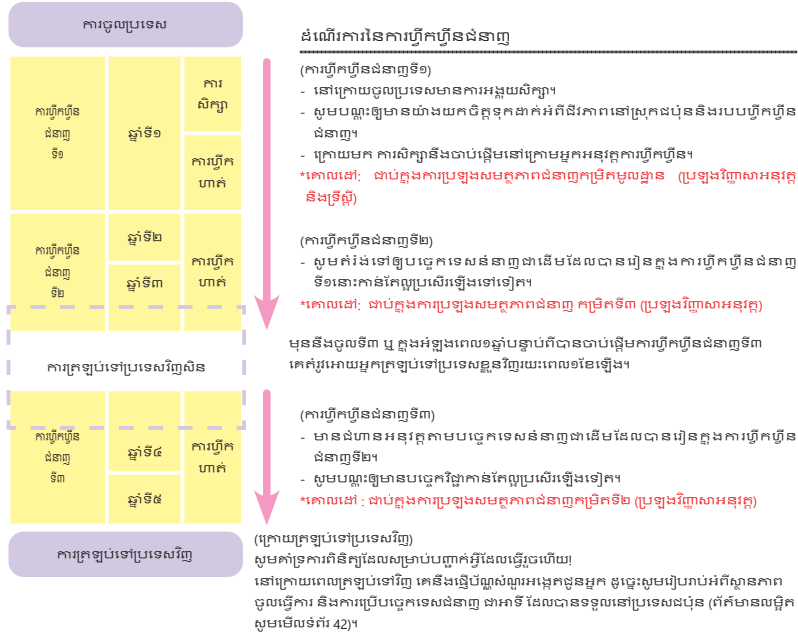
ការចូលប្រទេស

ការហ្វឹកហ្វឺនជំនាញទី១

ឆ្នាំទី១

ការសិក្សា

ការហ្វឹកហាត់

ការហ្វឹកហ្វឺនជំនាញទី២

ឆ្នាំទី២

ឆ្នាំទី៣

ការហ្វឹកហាត់

ការត្រឡប់ទៅប្រទេសវិញសិន

ការហ្វឹកហ្វឺនជំនាញទី៣

ឆ្នាំទី៤

ឆ្នាំទី៥

ការហ្វឹកហាត់

ការត្រឡប់ទៅប្រទេសវិញ

ដំណើរការនៃការហ្វឹកហ្វឺនជំនាញ

(ការហ្វឹកហ្វឺនជំនាញទី១)
- នៅក្រោយចូលប្រទេសមានការអង្គុយសិក្សា។
- សូមបណ្តុះឲ្យមានយ៉ាងយកចិត្តទុកដាក់អំពីជីវភាពនៅស្រុកជប៉ុននិងរបបហ្វឹកហ្វឺនជំនាញ។
- ក្រោយមក ការសិក្សានឹងចាប់ផ្តើមនៅក្រោមអ្នកអនុវត្តការហ្វឹកហ្វឺន។
*គោលដៅ: ជាប់ក្នុងការប្រឡងសមត្ថភាពជំនាញកម្រិតមូលដ្ឋាន (ប្រឡងវិញ្ញាសាអនុវត្តនិងទ្រឹស្តី)

(ការហ្វឹកហ្វឺនជំនាញទី២)
- សូមត់រំងទៅឲ្យបច្ចេកទេសនៃជំនាញជាដើមដែលបានរៀនក្នុងការហ្វឹកហ្វឺនជំនាញទី១នោះកាន់តែល្អប្រសើរឡើងទៅទៀត។
*គោលដៅ: ជាប់ក្នុងការប្រឡងសមត្ថភាពជំនាញ កម្រិតទី៣ (ប្រឡងវិញ្ញាសាអនុវត្ត)

មុននឹងចូលទី៣ ឬ ក្នុងអំឡុងពេល១ឆ្នាំបន្ទាប់ពីបានចាប់ផ្តើមការហ្វឹកហ្វឺនជំនាញទី៣ គេត់រូវអោយអ្នកត្រឡប់ទៅប្រទេសខ្លួនវិញរយៈពេល១ខែឡើង។

(ការហ្វឹកហ្វឺនជំនាញទី៣)
- មានជំហានអនុវត្តតាមបច្ចេកទេសជំនាញជាដើមដែលបានរៀនក្នុងការហ្វឹកហ្វឺនជំនាញទី២។
- សូមបណ្តុះឲ្យមានបច្ចេកវិជ្ជាកាន់តែល្អប្រសើរឡើងទៀត។
*គោលដៅ: ជាប់ក្នុងការប្រឡងសមត្ថភាពជំនាញកម្រិតទី២ (ប្រឡងវិញ្ញាសាអនុវត្ត)

(ក្រោយត្រឡប់ទៅប្រទេសវិញ)
សូមគាំទ្រការពិនិត្យដែលសម្រាប់បញ្ចប់អ្វីដែលធ្វើរួចហើយ!
នៅក្រោយពេលត្រឡប់ទៅវិញ គេនឹងធ្វើបំណ្ដោសំណួរអង្កេតជូនអ្នក ដូច្នេះសូមរៀបរាប់អំពីស្ថានភាពចូលធ្វើការ និងការប្រើបច្ចេកទេសជំនាញ ជាអាទិ៍ ដែលបានទទួលនៅប្រទេសជប៉ុន (ព័ត៌មានលម្អិតសូមមើលទំព័រ 42)។